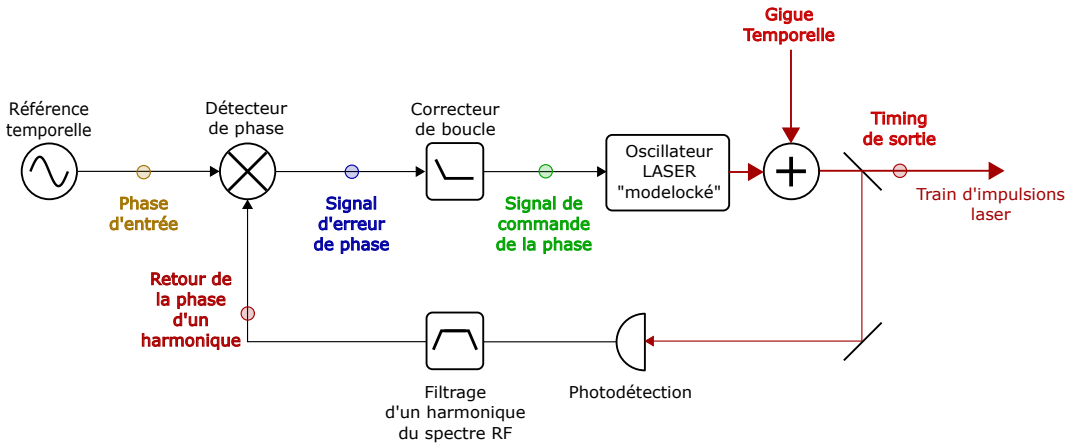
Gigue Temporelle

Référence temporelle

Détecteur de phase

Correcteur de boucle

Oscillateur LASER "modelocké"

Timing de sortie

Phase d'entrée

Signal d'erreur de phase

Signal de commande de la phase

Train d'impulsions laser

Retour de la phase d'un harmonique

Filtrage d'un harmonique du spectre RF

Photodétection